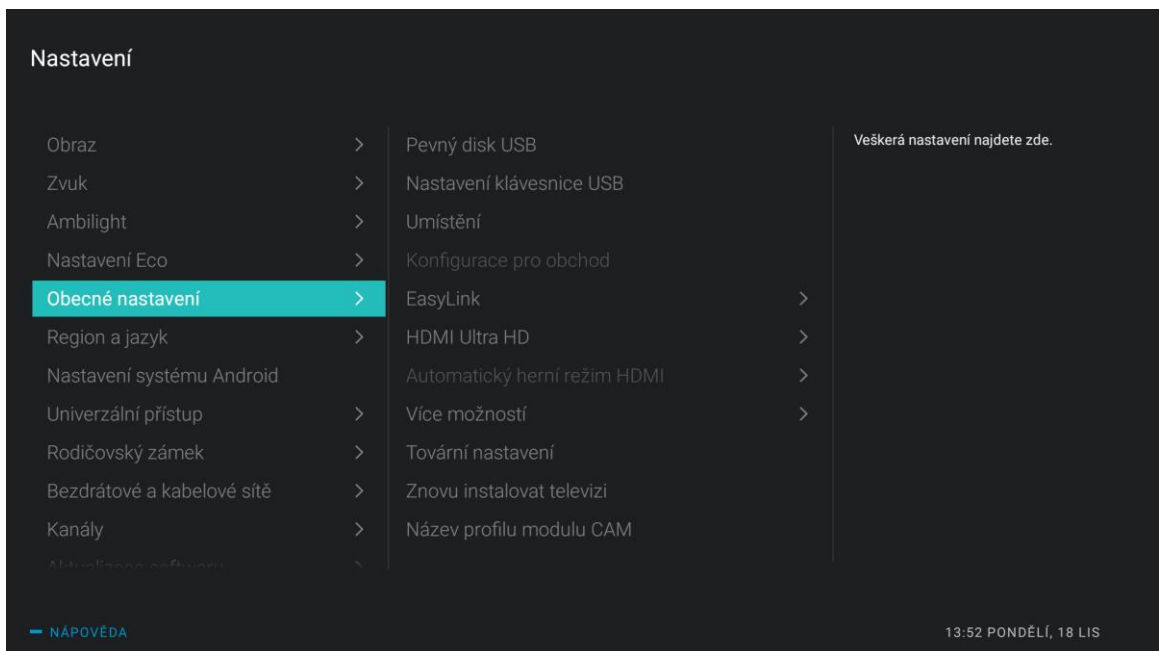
Nastavení

Obraz >
Zvuk >
Ambilight >
Nastavení Eco >
Obecné nastavení >
Region a jazyk >
Nastavení systému Android
Univerzální přístup >
Rodičovský zámek >
Bezdrátové a kabelové sítě >
Kanály >
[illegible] >

Pevný disk USB
Nastavení klávesnice USB
Umístění
Konfigurace pro obchod
EasyLink >
HDMI Ultra HD >
Automatický herní režim HDMI >
Více možností >
Tovární nastavení
Znovu instalovat televizi
Název profilu modulu CAM

Veškerá nastavení najdete zde.

— NÁPOVĚDA

13:52 PONDĚLÍ, 18 LIS